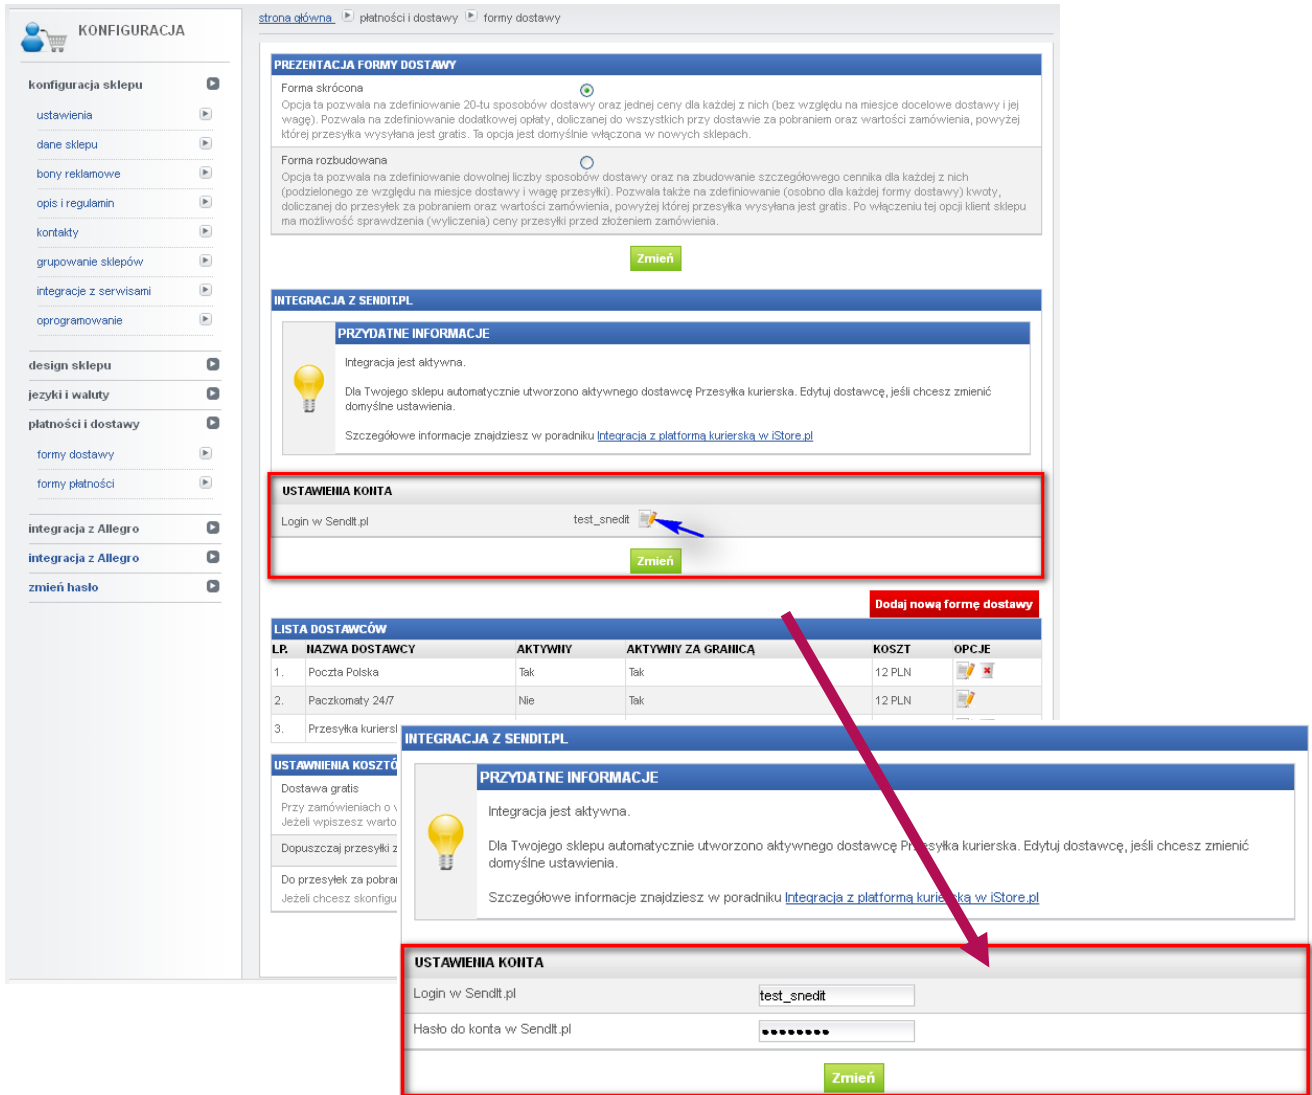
KONFIGURACJA

konfiguracja sklepu
ustawienia
dane sklepu
bony reklamowe
opis i regulamin
kontakty
grupowanie sklepów
integracje z serwisami
oprogramowanie

design sklepu
języki i waluty
płatności i dostawy
formy dostawy
formy płatności

integracja z Allegro
integracja z Allegro
zmień hasło

strona główna ▸ płatności i dostawy ▸ formy dostawy

PREZENTACJA FORMY DOSTAWY

Forma skrócona
Opcja ta pozwala na zdefiniowanie 20-tu sposobów dostawy oraz jednej ceny dla każdej z nich (bez względu na miejsce docelowe dostawy i jej wagę). Pozwala na zdefiniowanie dodatkowej opłaty, doliczanej do wszystkich przy dostawie za pobraniem oraz wartości zamówienia, powyżej której przesyłka wysyłana jest gratis. Ta opcja jest domyślnie włączona w nowych sklepach.

Forma rozbudowana
Opcja ta pozwala na zdefiniowanie dowolnej liczby sposobów dostawy oraz na zbudowanie szczegółowego cennika dla każdej z nich (podzielonego ze względu na miejsce dostawy i wagę przesyłki). Pozwala także na zdefiniowanie (osobno dla każdej formy dostawy) kwoty, doliczanej do przesyłek za pobraniem oraz wartości zamówienia, powyżej której przesyłka wysyłana jest gratis. Po włączeniu tej opcji klient sklepu ma możliwość sprawdzenia (wyliczenia) ceny przesyłki przed złożeniem zamówienia.

Zmień

INTEGRACJA Z SENDIT.PL

PRZYDATNE INFORMACJE
Integracja jest aktywna.

Dla Twojego sklepu automatycznie utworzono aktywnego dostawcę Przesyłka kurierska. Edytuj dostawcę, jeśli chcesz zmienić domyślne ustawienia.

Szczegółowe informacje znajdziesz w poradniku Integracja z platformą kurierską w iStore.pl

USTAWIENIA KONTA
Login w SendIt.pl test_snedit
Zmień

Dodaj nową formę dostawy

LISTA DOSTAWCÓW
| LP. | NAZWA DOSTAWCY | AKTYWNY | AKTYWNY ZA GRANICĄ | KOSZT | OPCJE |
|---|---|---|---|---|---|
| 1. | Poczta Polska | Tak | Tak | 12 PLN | |
| 2. | Paczkomaty 24/7 | Nie | Tak | 12 PLN | |
| 3. | Przesyłka kuriers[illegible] | | | | |

USTAWIENIA KOSZTÓ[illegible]
Dostawa gratis
Przy zamówieniach o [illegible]
Jeżeli wpiszesz warto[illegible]
Dopuszczaj przesyłki z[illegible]
Do przesyłek za pobra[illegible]
Jeżeli chcesz skonfigu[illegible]

INTEGRACJA Z SENDIT.PL

PRZYDATNE INFORMACJE
Integracja jest aktywna.

Dla Twojego sklepu automatycznie utworzono aktywnego dostawcę Przesyłka kurierska. Edytuj dostawcę, jeśli chcesz zmienić domyślne ustawienia.

Szczegółowe informacje znajdziesz w poradniku Integracja z platformą kurierską w iStore.pl

USTAWIENIA KONTA
Login w SendIt.pl test_snedit
Hasło do konta w SendIt.pl ••••••••
Zmień